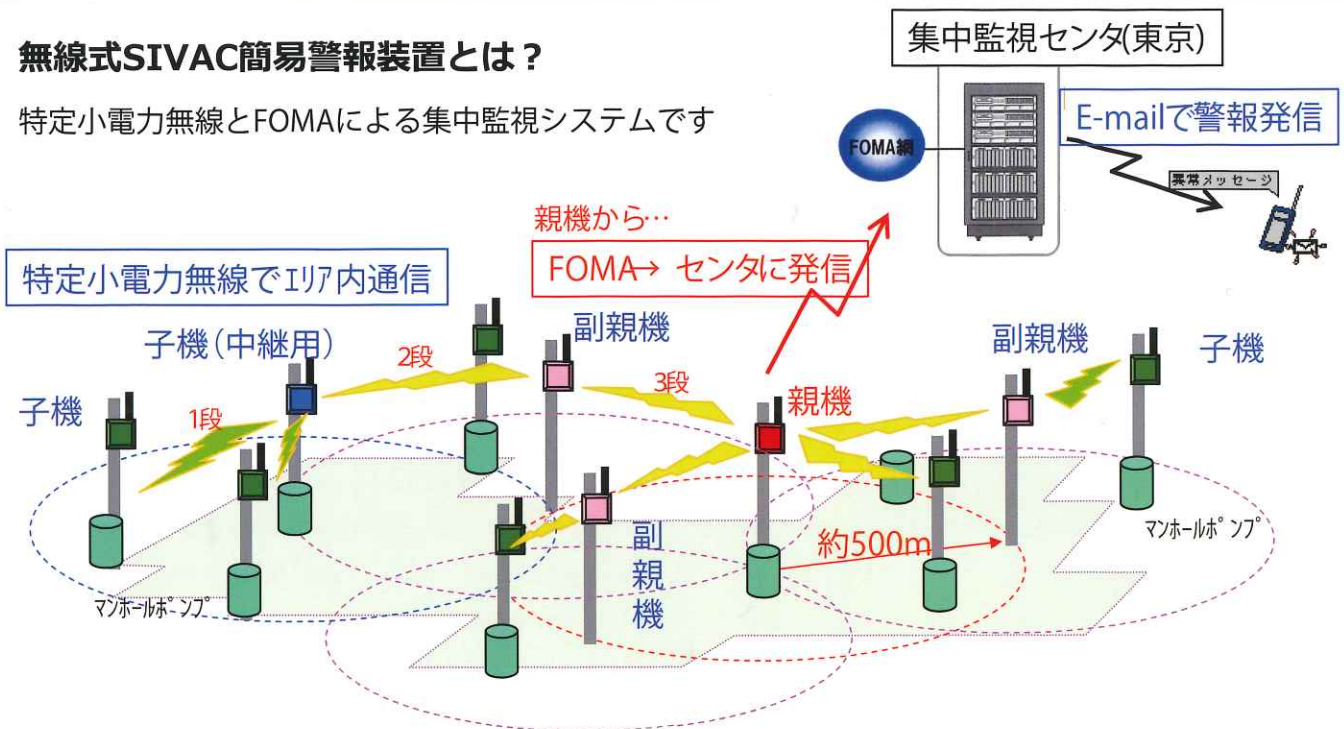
無線式SIVAC簡易警報装置とは？

特定小電力無線とFOMAによる集中監視システムです

集中監視センタ(東京)

FOMA網

E-mailで警報発信

異常メッセージ

親機から…

FOMA→ センタに発信

特定小電力無線でｴﾘｱ内通信

副親機

子機(中継用)

2段

副親機

子機

子機

1段

3段

親機

副親機

マンホールポンプ

約500m

マンホールポンプ